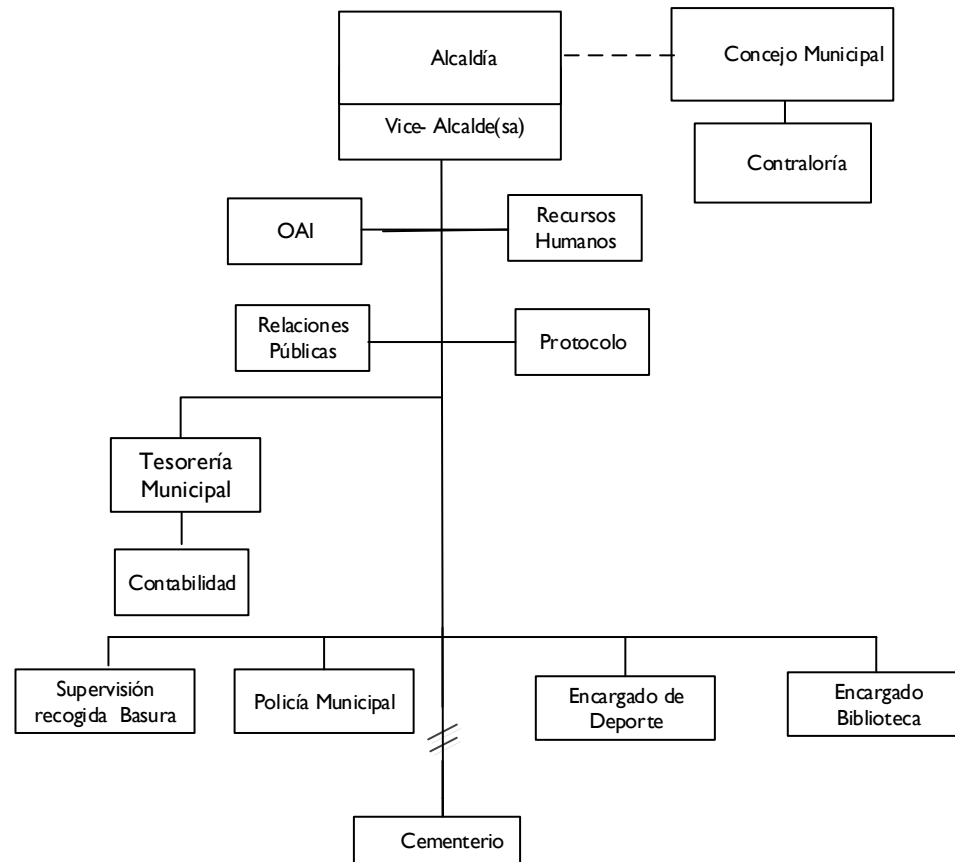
Alcaldía

Vice- Alcalde(sa)

Concejo Municipal

Contraloría

OAI

Recursos Humanos

Relaciones Públicas

Protocolo

Tesorería Municipal

Contabilidad

Supervisión recogida Basura

Policía Municipal

Encargado de Deporte

Encargado Biblioteca

Cementerio